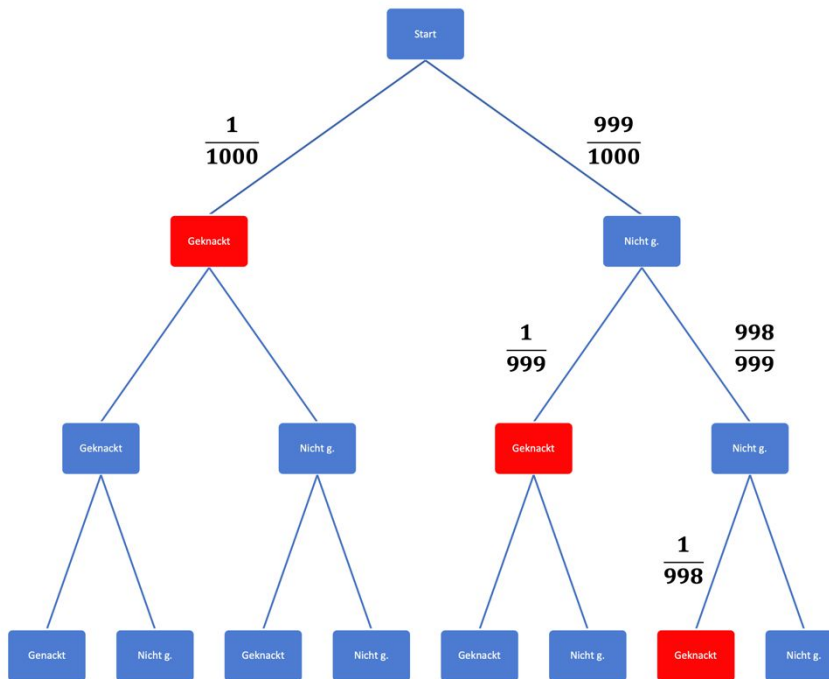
Start

$\frac{1}{1000}$

$\frac{999}{1000}$

Geknackt

Nicht g.

$\frac{1}{999}$

$\frac{998}{999}$

Geknackt

Nicht g.

Geknackt

Nicht g.

$\frac{1}{998}$

Genackt

Nicht g.

Geknackt

Nicht g.

Geknackt

Nicht g.

Geknackt

Nicht g.